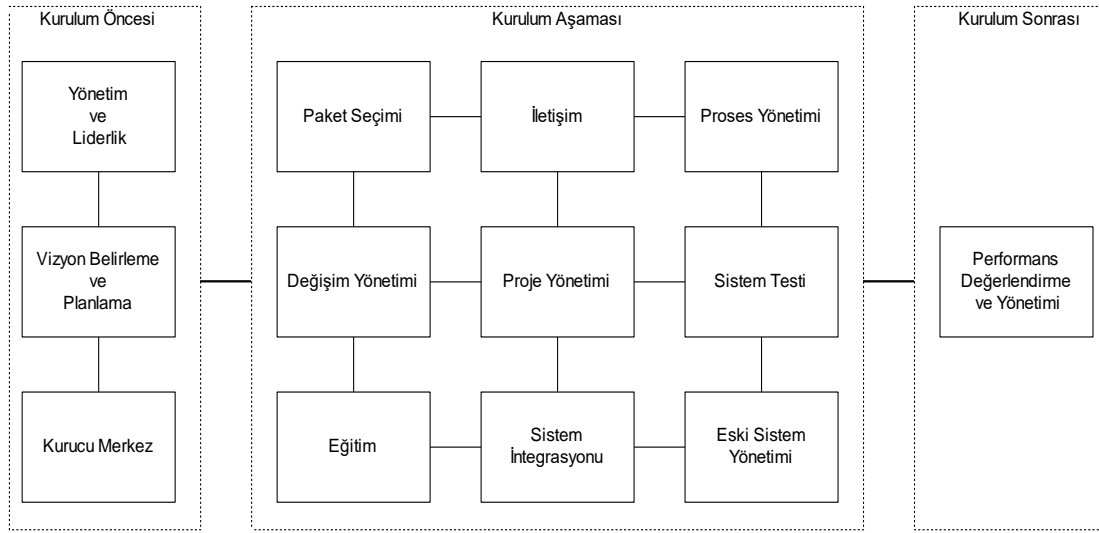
Kurulum Öncesi

Yönetim ve Liderlik

Vizyon Belirleme ve Planlama

Kurucu Merkez

Kurulum Aşaması

Paket Seçimi

İletişim

Proses Yönetimi

Değişim Yönetimi

Proje Yönetimi

Sistem Testi

Eğitim

Sistem İntegrasyonu

Eski Sistem Yönetimi

Kurulum Sonrası

Performans Değerlendirme ve Yönetimi